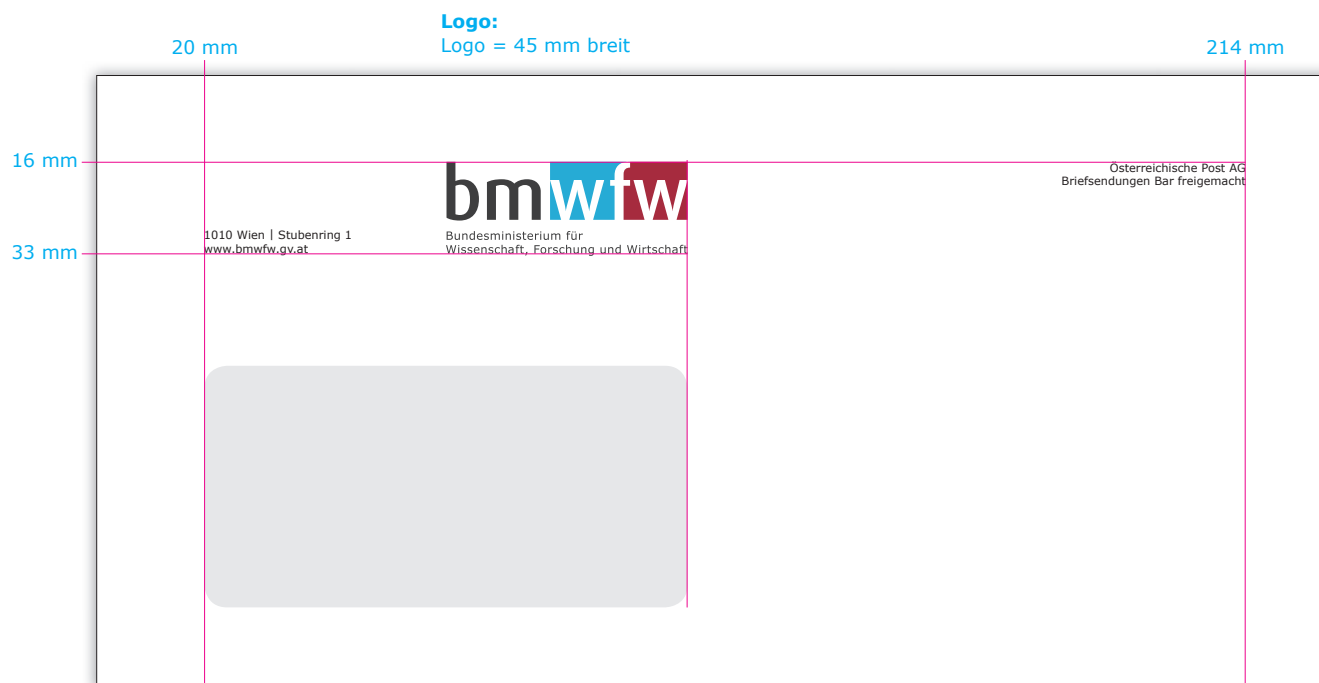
Logo:
Logo = 45 mm breit

20 mm

214 mm

16 mm

33 mm

bmwfw

Bundesministerium für
Wissenschaft, Forschung und Wirtschaft

1010 Wien | Stubenring 1
www.bmwfw.gv.at

Österreichische Post AG
Briefsendungen Bar freigemacht